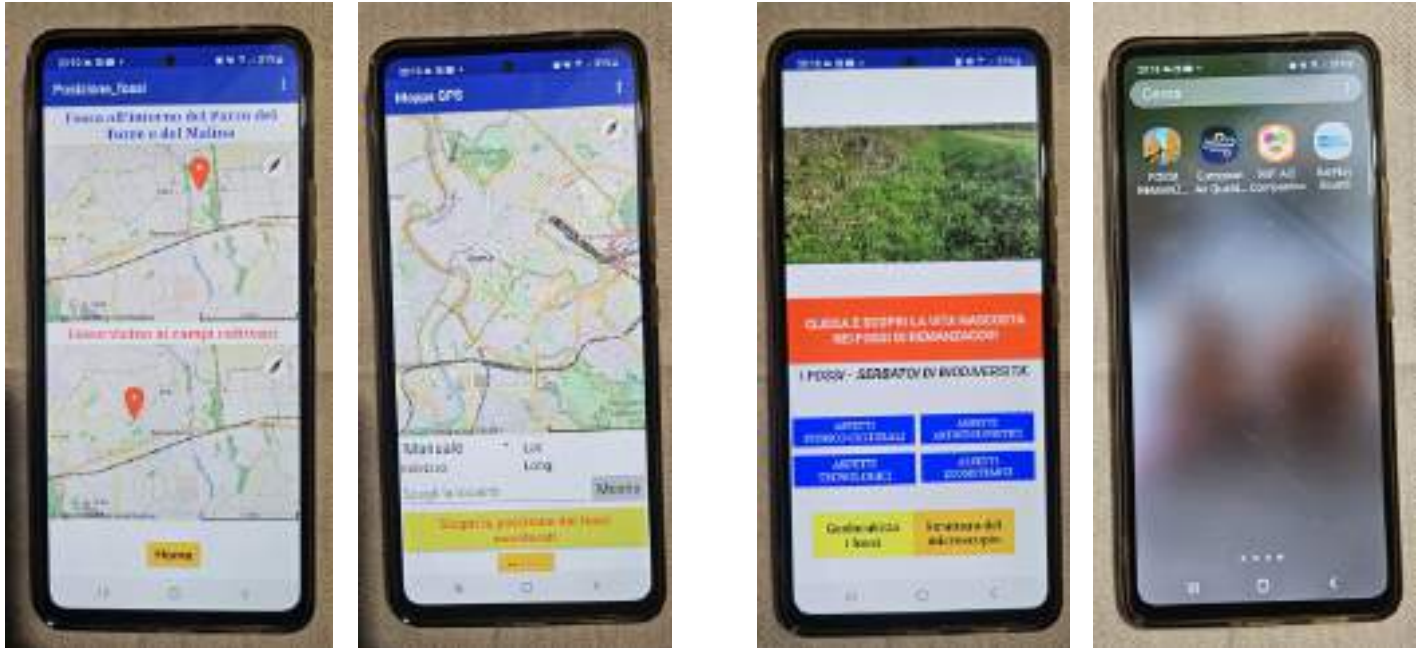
Posizione_fossi

Fosso all'interno del Parco del Farro e del Molino

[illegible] ai campi coltivati

Home

Mappa GPS

Manuale

Lat

Long

Scegli la ricerca

Mostra

Scopri la posizione dei fossi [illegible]

CLICCA E SCOPRI LA VITA NASCOSTA NEI FOSSI DI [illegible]

I FOSSI - SERBATOI DI BIODIVERSITÀ

ASPETTI STORICO-CULTURALI

ASPETTI ARCHITETTONICI

ASPETTI TECNOLOGICI

ASPETTI ECOSISTEMICI

Geolocalizza i fossi

Strumento del microscopio

Cerca

FOSSI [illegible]

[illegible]

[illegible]

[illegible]